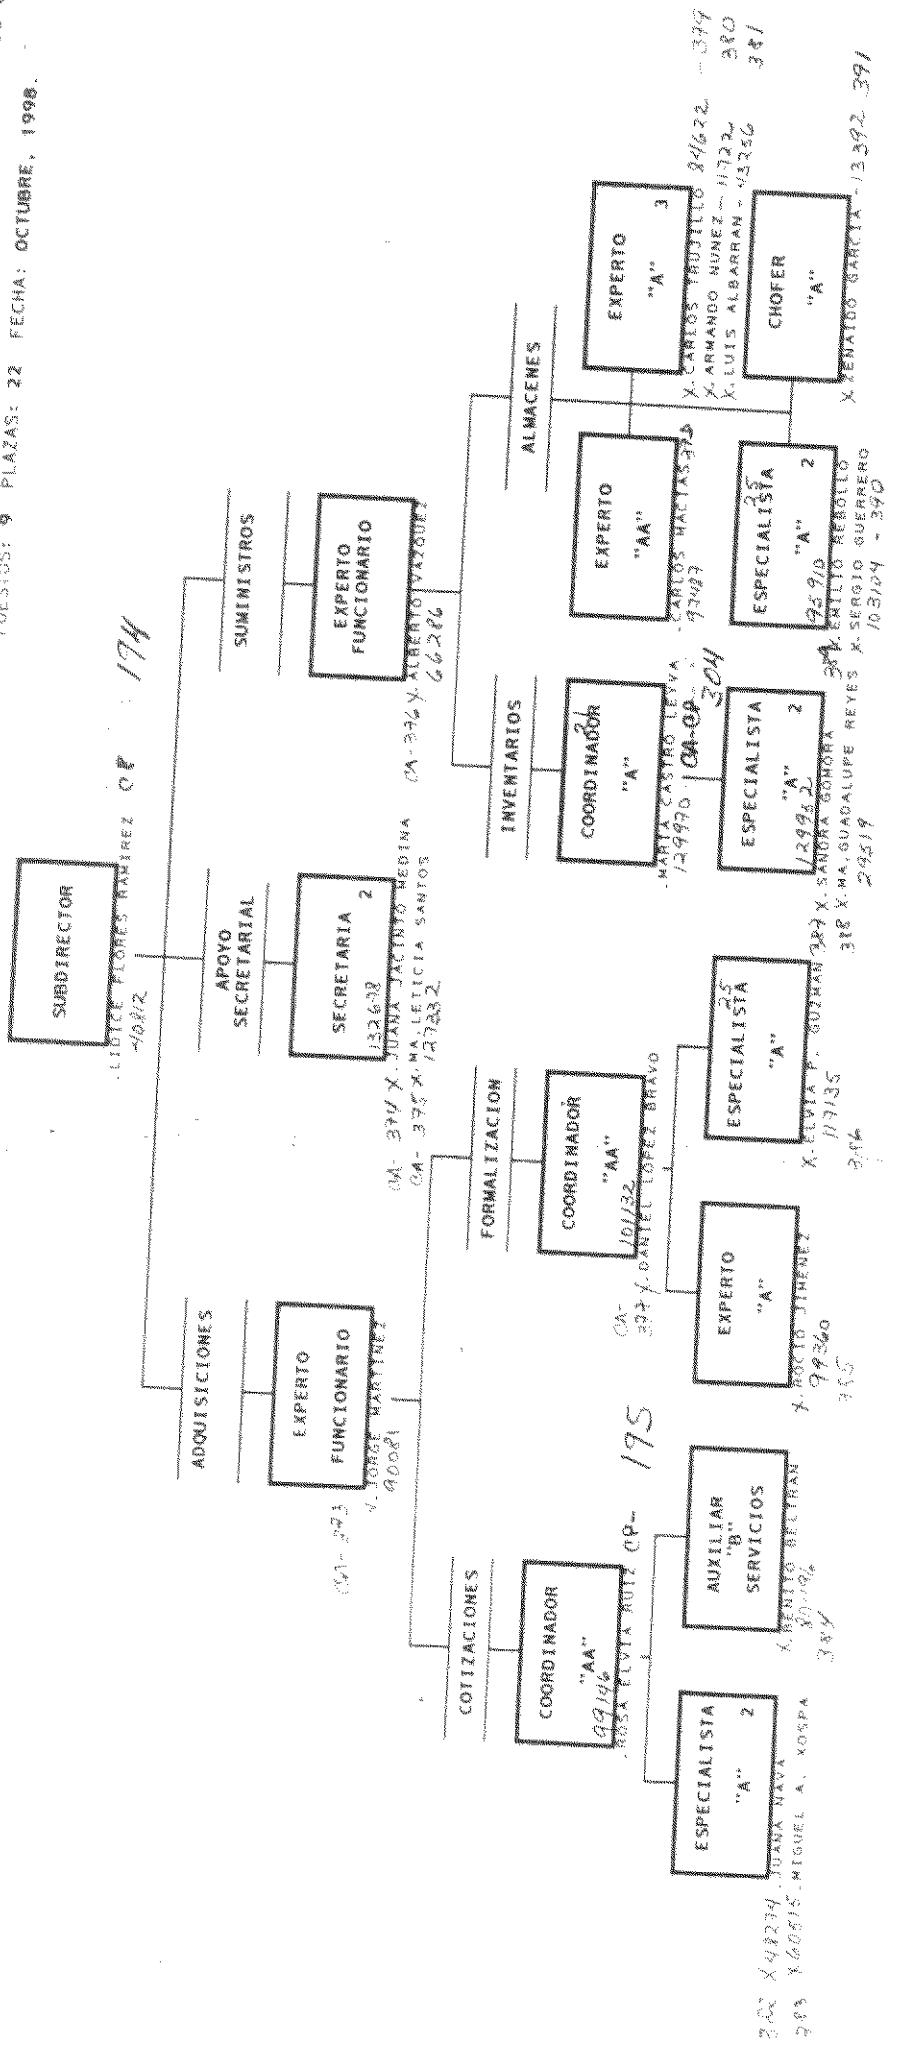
PUESTOS: 9 PLAZAS: 22 FECHA: OCTUBRE, 1998.

SUBDIRECTOR
LIDICE FLORES RAMIREZ OP : 194
90812

ADQUISICIONES
EXPERTO FUNCIONARIO
CA-373 JORGE MARTINEZ
90081

APOYO SECRETARIAL
SECRETARIA 2
CA-374 X. JUANA JACINTO MEDINA
33692
CA-375 X. MA. LETICIA SANTOS
127332

SUMINISTROS
EXPERTO FUNCIONARIO
CA-376 X. ALBERTO VAZQUEZ
66286

COTIZACIONES
COORDINADOR "AA"
ROSA ELVIA RUIZ OP- 195
99146
ESPECIALISTA "A" 2
382 X49234 JUANA NAVA
383 X60515 MIGUEL A. XOSPA
AUXILIAR "B" SERVICIOS
X. BENITO BELTRAN
30096
384

FORMALIZACION
COORDINADOR "AA"
CA-377 X. DANIEL LOPEZ BRAVO
101132
EXPERTO "A"
X. ROCIO JIMENEZ
99360
385
ESPECIALISTA "A"
25
X. ELVIA F. GUZMAN
117135
386

INVENTARIOS
COORDINADOR "A"
21
MARIA CASTRO LEYVA
129970
CA-OP
304
ESPECIALISTA "A" 2
387 X. SANDRA GOMORA
129982
388 X. MA. GUADALUPE REYES
29519

ALMACENES
EXPERTO "AA"
X. CARLOS MACIAS 378
99487
EXPERTO "A" 3
X. CARLOS TRUJILLO 84622 - 379
X. ARMANDO NUÑEZ - 11722 380
X. LUIS ALBARRAN - 13356 381
ESPECIALISTA "A" 2
25
389 EMILIO REBOLLO
25910
X. SERGIO GUERRERO
103104 - 390
CHOFER "A"
X. RENATO GARCIA - 13392 391